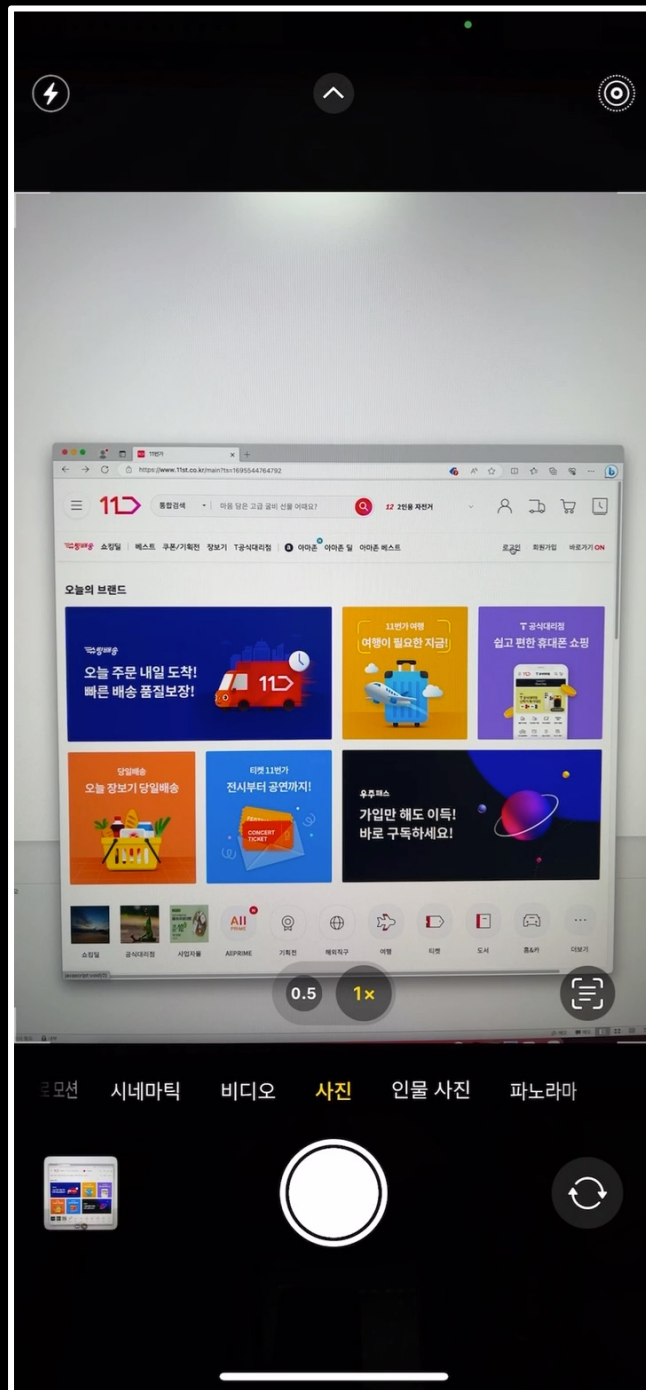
11번가

https://www.11st.co.kr/main?tc=1695544764792

11

통합검색

마음 담은 고급 굴비 선물 어때요?

12 2인용 자전거

빠른배송 쇼킹딜 베스트 쿠폰/기획전 장보기 T공식대리점 아마존 아마존 딜 아마존 베스트

로그인 회원가입 바로가기 ON

오늘의 브랜드

빠른배송

오늘 주문 내일 도착!
빠른 배송 품질보장!

11번가 여행
여행이 필요한 지금!

T 공식대리점
쉽고 편한 휴대폰 쇼핑

당일배송
오늘 장보기 당일배송

티켓 11번가
전시부터 공연까지!

CONCERT TICKET

우주패스
가입만 해도 이득!
바로 구독하세요!

All PRIME

쇼킹딜 공식대리점 사업자몰 AEPRIME 기획전 해외직구 여행 티켓 도서 홈&카 더보기

0.5 1×

슬로 모션 시네마틱 비디오 사진 인물 사진 파노라마